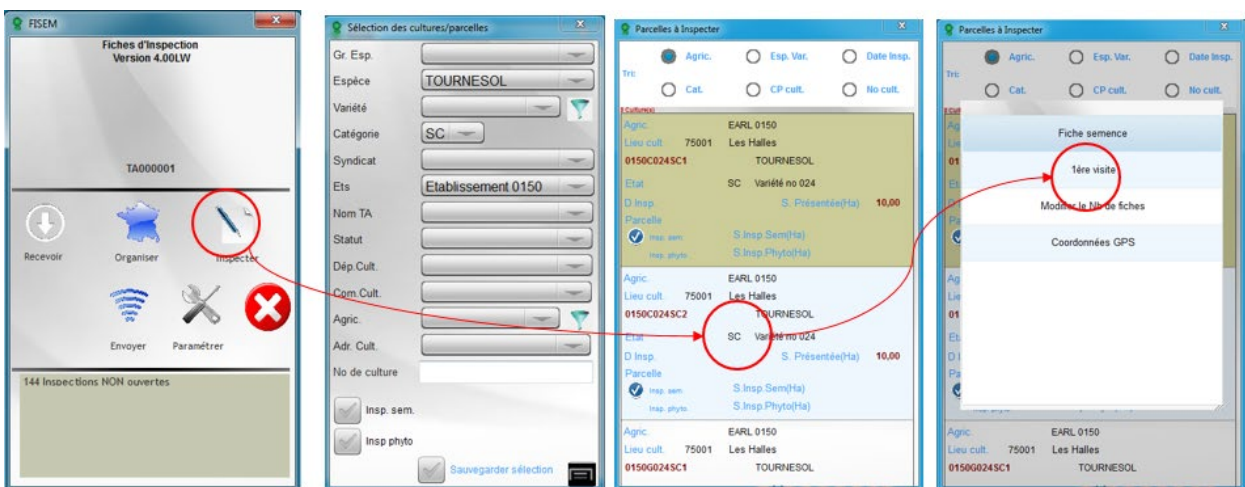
FISEM

Fiches d'Inspection
Version 4.00LW

TA000001

Recevoir
Organiser
Inspecter
Envoyer
Paramétrer

144 Inspections NON ouvertes

Sélection des cultures/parcelles

Gr. Esp.
Espèce TOURNESOL
Variété
Catégorie SC
Syndicat
Ets Etablissement 0150
Nom TA
Statut
Dép.Cult.
Com.Cult.
Agric.
Adr. Cult.
No de culture

Insp. sem.
Insp phyto
Sauvegarder sélection

Parcelles à Inspecter

Tri:
Agric.
Esp. Var.
Date Insp.
Cat.
CP cult.
No cult.

Agric. EARL 0150
Lieu cult. 75001 Les Halles
0150C024SC1 TOURNESOL
Etat SC Variété no 024
D Insp. S. Présentée(Ha) 10,00
Parcelle
Insp. sem. S.Insp.Sem(Ha)
Insp. phyto. S.Insp.Phyto(Ha)

Agric. EARL 0150
Lieu cult. 75001 Les Halles
0150C024SC2 TOURNESOL
Etat SC Variété no 024
D Insp. S. Présentée(Ha) 10,00
Parcelle
Insp. sem. S.Insp.Sem(Ha)
Insp. phyto. S.Insp.Phyto(Ha)

Agric. EARL 0150
Lieu cult. 75001 Les Halles
0150G024SC1 TOURNESOL

Parcelles à Inspecter

Tri:
Agric.
Esp. Var.
Date Insp.
Cat.
CP cult.
No cult.

Fiche semence
1ère visite
Modifier le Nb de fiches
Coordonnées GPS

Agric. EARL 0150
Lieu cult. 75001 Les Halles
0150G024SC1 TOURNESOL